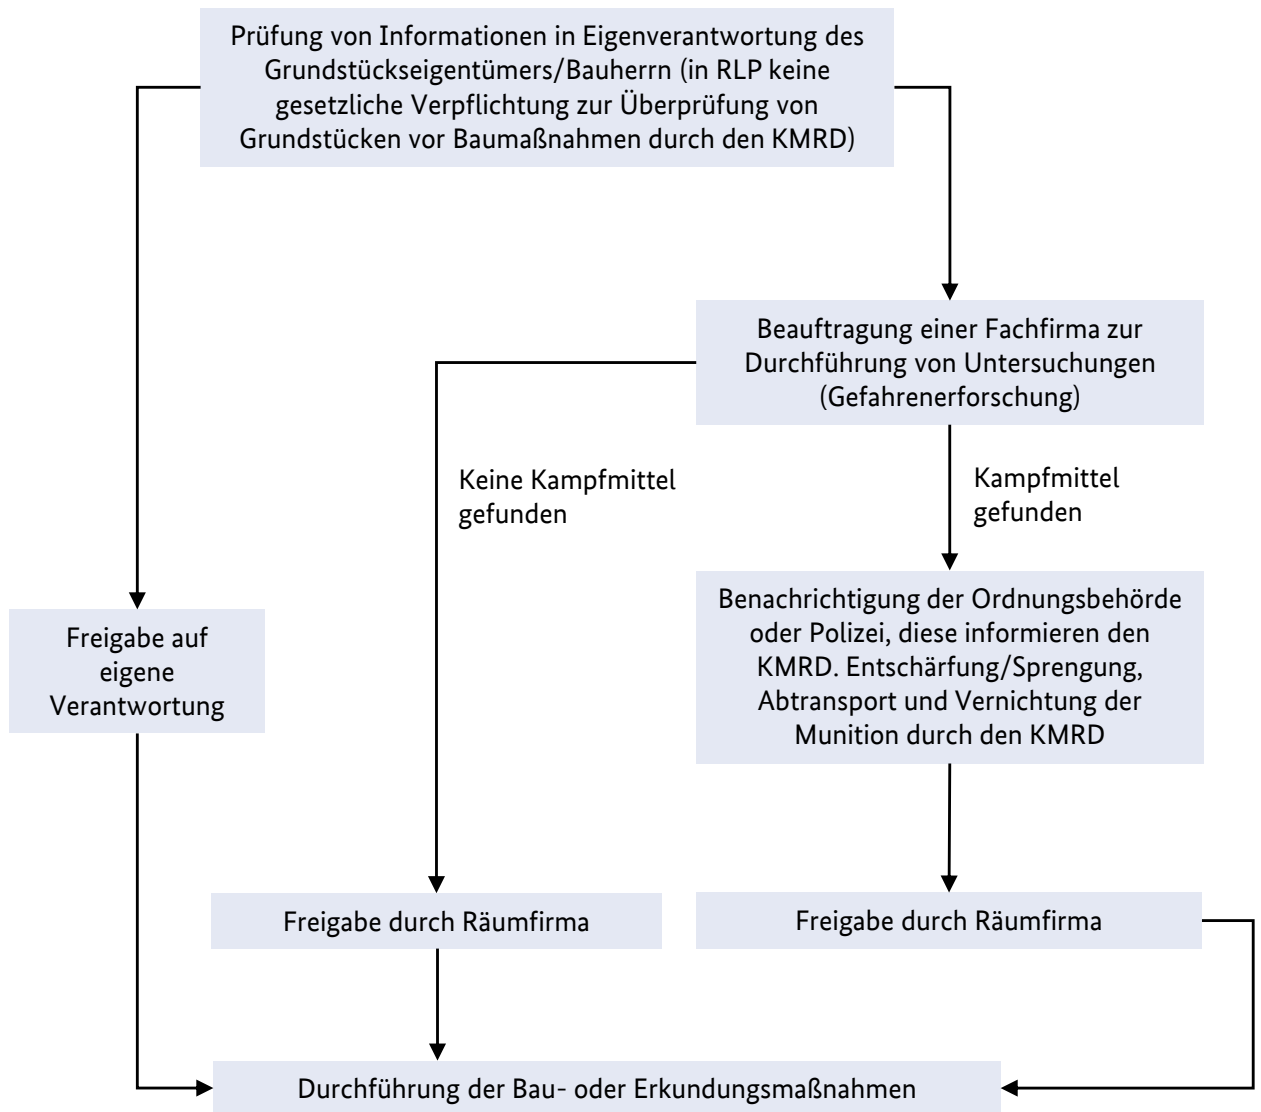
Prüfung von Informationen in Eigenverantwortung des Grundstückseigentümers/Bauherrn (in RLP keine gesetzliche Verpflichtung zur Überprüfung von Grundstücken vor Baumaßnahmen durch den KMRD)

Beauftragung einer Fachfirma zur Durchführung von Untersuchungen (Gefahrenerforschung)

Keine Kampfmittel gefunden

Kampfmittel gefunden

Freigabe auf eigene Verantwortung

Benachrichtigung der Ordnungsbehörde oder Polizei, diese informieren den KMRD. Entschärfung/Sprengung, Abtransport und Vernichtung der Munition durch den KMRD

Freigabe durch Räumfirma

Freigabe durch Räumfirma

Durchführung der Bau- oder Erkundungsmaßnahmen